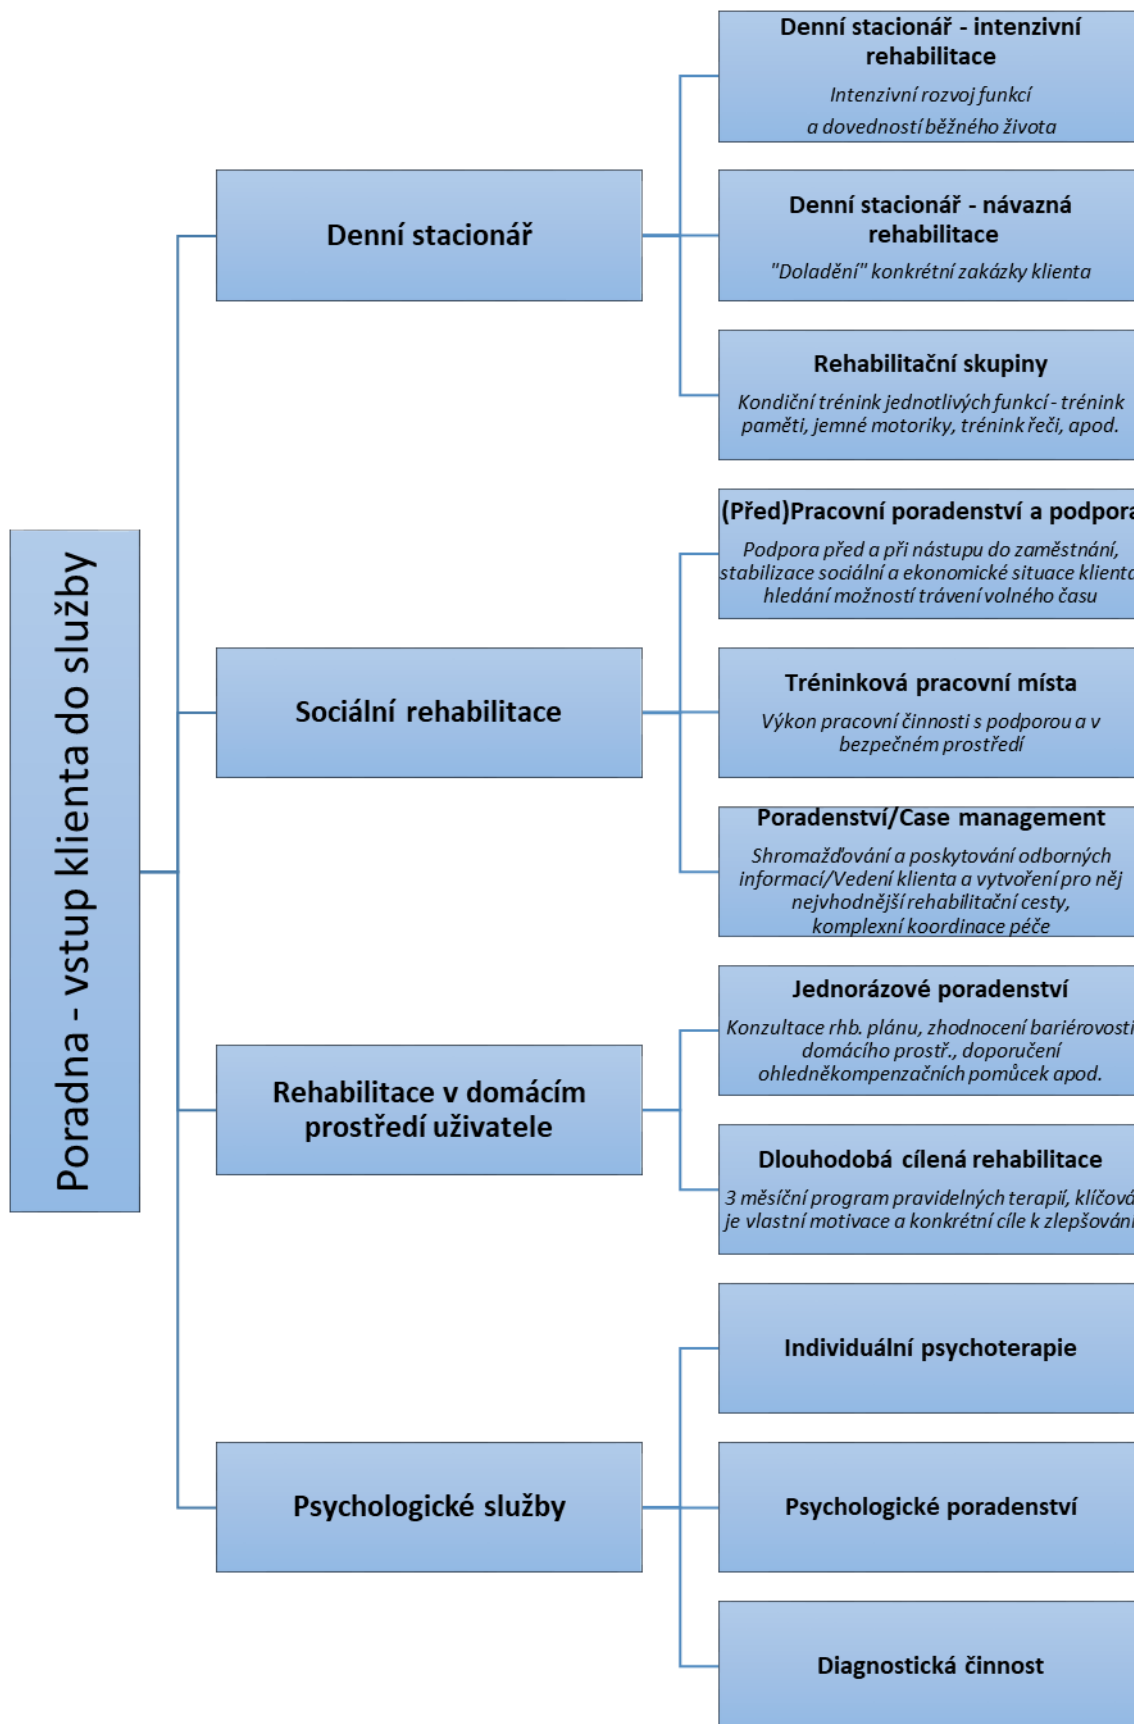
Poradna - vstup klienta do služby

Denní stacionář

Denní stacionář - intenzivní rehabilitace
Intenzivní rozvoj funkcí a dovedností běžného života

Denní stacionář - návazná rehabilitace
"Doladění" konkrétní zakázky klienta

Rehabilitační skupiny
Kondiční trénink jednotlivých funkcí - trénink paměti, jemné motoriky, trénink řeči, apod.

Sociální rehabilitace

(Před)Pracovní poradenství a podpor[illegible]
Podpora před a při nástupu do zaměstnání, stabilizace sociální a ekonomické situace klient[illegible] hledání možností trávení volného času

Tréninková pracovní místa
Výkon pracovní činnosti s podporou a v bezpečném prostředí

Poradenství/Case management
Shromažďování a poskytování odborných informací/Vedení klienta a vytvoření pro něj nejvhodnější rehabilitační cesty, komplexní koordinace péče

Rehabilitace v domácím prostředí uživatele

Jednorázové poradenství
Konzultace rhb. plánu, zhodnocení bariérovosti domácího prostř., doporučení ohledněkompenzačních pomůcek apod.

Dlouhodobá cílená rehabilitace
3 měsíční program pravidelných terapií, klíčov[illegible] je vlastní motivace a konkrétní cíle k zlepšován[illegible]

Psychologické služby

Individuální psychoterapie

Psychologické poradenství

Diagnostická činnost